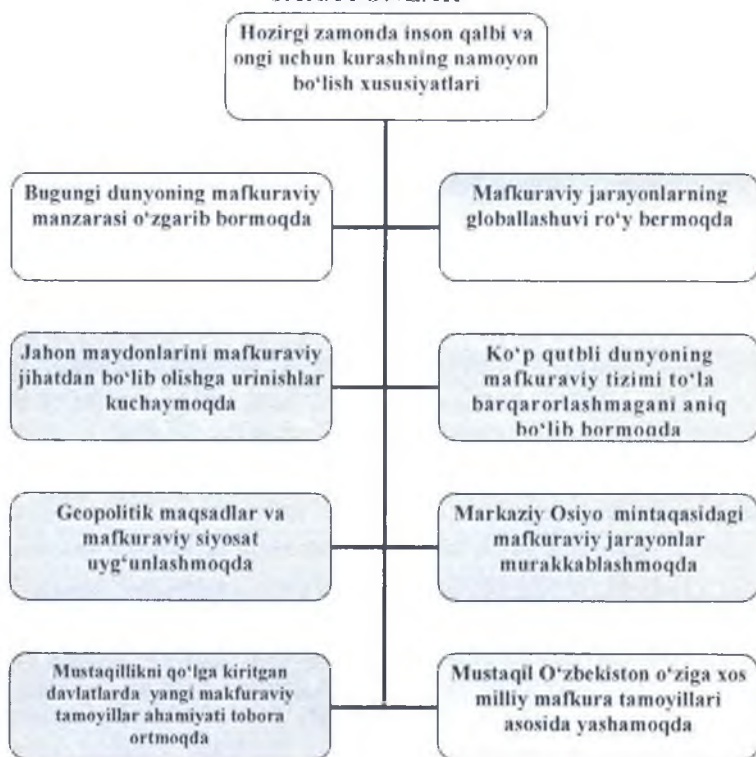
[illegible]

Hozirgi zamonda inson qalbi va ongi uchun kurashning namoyon bo‘lish xususiyatlari

Bugungi dunyoning mafkuraviy manzarasi o‘zgarib bormoqda

Mafkuraviy jarayonlarning globallashuvi ro‘y bermoqda

Jahon maydonlarini mafkuraviy jihatdan bo‘lib olishga urinishlar kuchaymoqda

Ko‘p qutbli dunyoning mafkuraviy tizimi to‘la barqarorlashmagani aniq bo‘lib bormoqda

Geopolitik maqsadlar va mafkuraviy siyosat uyg‘unlashmoqda

Markaziy Osiyo mintaqasidagi mafkuraviy jarayonlar murakkablashmoqda

Mustaqillikni qo‘lga kiritgan davlatlarda yangi makfuraviy tamoyillar ahamiyati tobora ortmoqda

Mustaqil O‘zbekiston o‘ziga xos milliy mafkura tamoyillari asosida yashamoqda